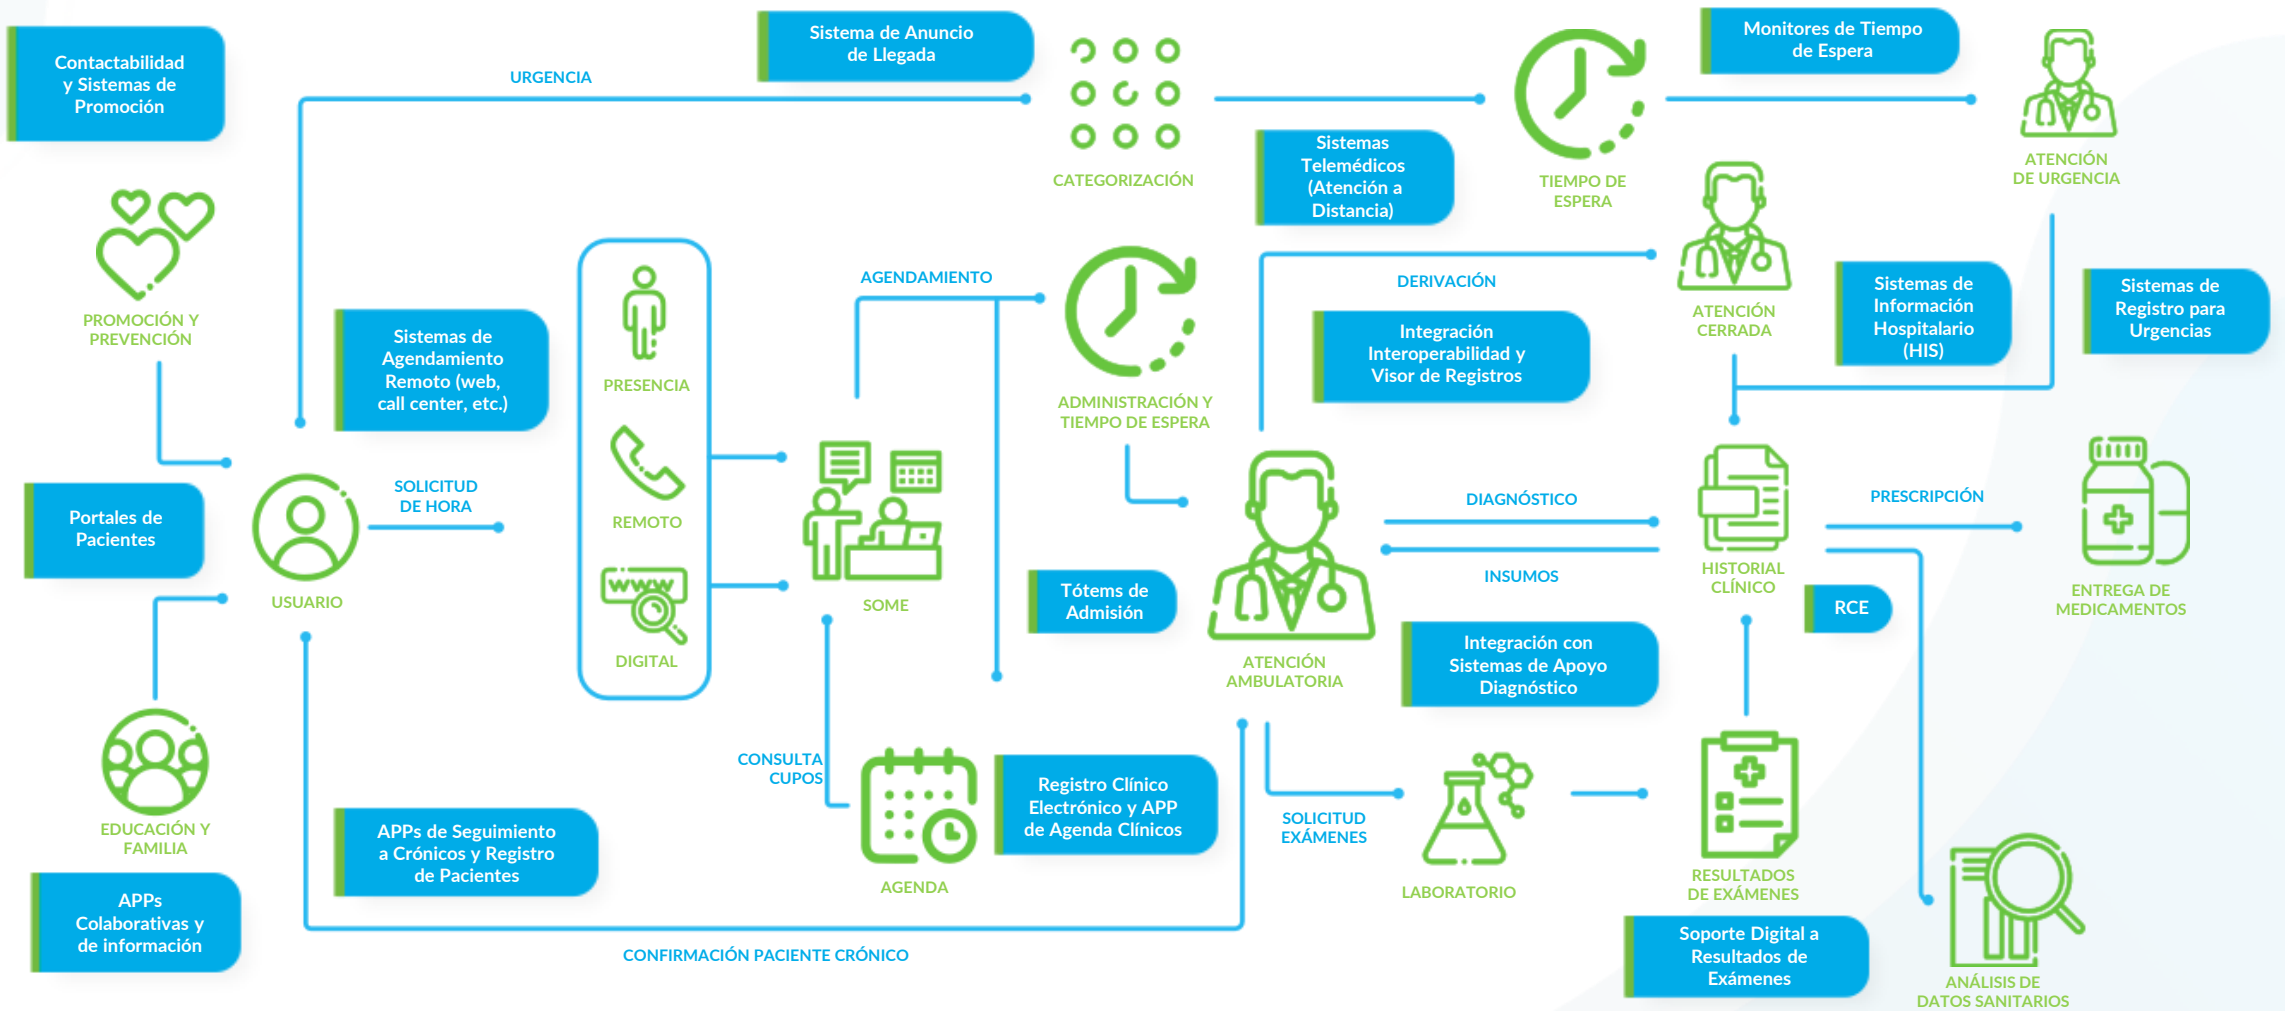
Contactabilidad y Sistemas de Promoción

URGENCIA

Sistema de Anuncio de Llegada

CATEGORIZACIÓN

Sistemas Telemédicos (Atención a Distancia)

TIEMPO DE ESPERA

Monitores de Tiempo de Espera

ATENCIÓN DE URGENCIA

PROMOCIÓN Y PREVENCIÓN

Sistemas de Agendamiento Remoto (web, call center, etc.)

PRESENCIA

REMOTO

DIGITAL

AGENDAMIENTO

ADMINISTRACIÓN Y TIEMPO DE ESPERA

DERIVACIÓN

Integración Interoperabilidad y Visor de Registros

ATENCIÓN CERRADA

Sistemas de Información Hospitalario (HIS)

Sistemas de Registro para Urgencias

Portales de Pacientes

USUARIO

SOLICITUD DE HORA

SOME

Tótems de Admisión

ATENCIÓN AMBULATORIA

DIAGNÓSTICO

INSUMOS

HISTORIAL CLÍNICO

RCE

PRESCRIPCIÓN

ENTREGA DE MEDICAMENTOS

Integración con Sistemas de Apoyo Diagnóstico

EDUCACIÓN Y FAMILIA

APPs Colaborativas y de información

APPs de Seguimiento a Crónicos y Registro de Pacientes

CONSULTA CUPOS

AGENDA

Registro Clínico Electrónico y APP de Agenda Clínicos

SOLICITUD EXÁMENES

LABORATORIO

RESULTADOS DE EXÁMENES

Soporte Digital a Resultados de Exámenes

ANÁLISIS DE DATOS SANITARIOS

CONFIRMACIÓN PACIENTE CRÓNICO